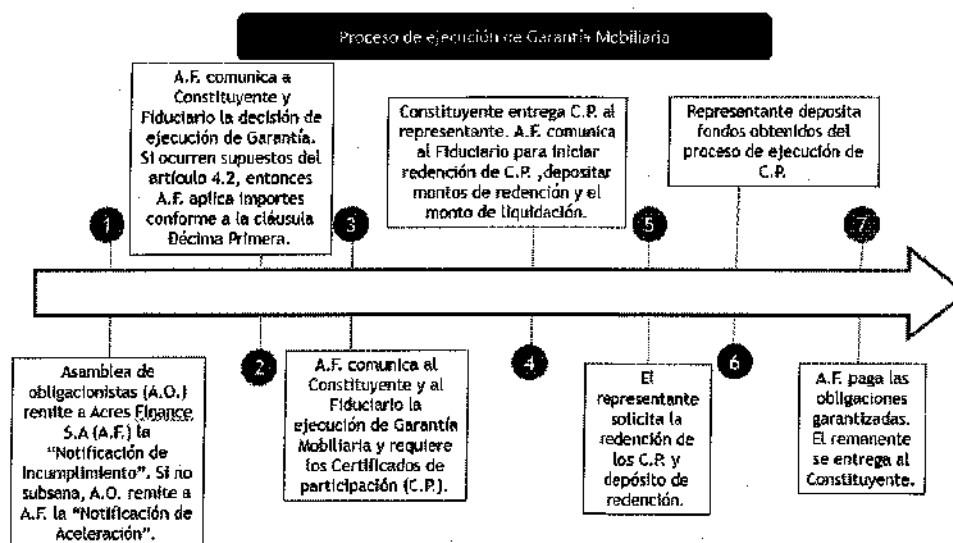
Proceso de ejecución de Garantía Mobiliaria

1

Asamblea de obligacionistas (A.O.) remite a Acres Finance S.A (A.F.) la "Notificación de Incumplimiento". Si no subsana, A.O. remite a A.F. la "Notificación de Aceleración".

A.F. comunica a Constituyente y Fiduciario la decisión de ejecución de Garantía. Si ocurren supuestos del artículo 4.2, entonces A.F. aplica importes conforme a la cláusula Décima Primera.

2

3

A.F. comunica al Constituyente y al Fiduciario la ejecución de Garantía Mobiliaria y requiere los Certificados de participación (C.P).

Constituyente entrega C.P. al representante. A.F. comunica al Fiduciario para iniciar redención de C.P. ,depositar montos de redención y el monto de liquidación.

4

5

El representante solicita la redención de los C.P. y depósito de redención.

Representante deposita fondos obtenidos del proceso de ejecución de C.P.

6

7

A.F. paga las obligaciones garantizadas. El remanente se entrega al Constituyente.